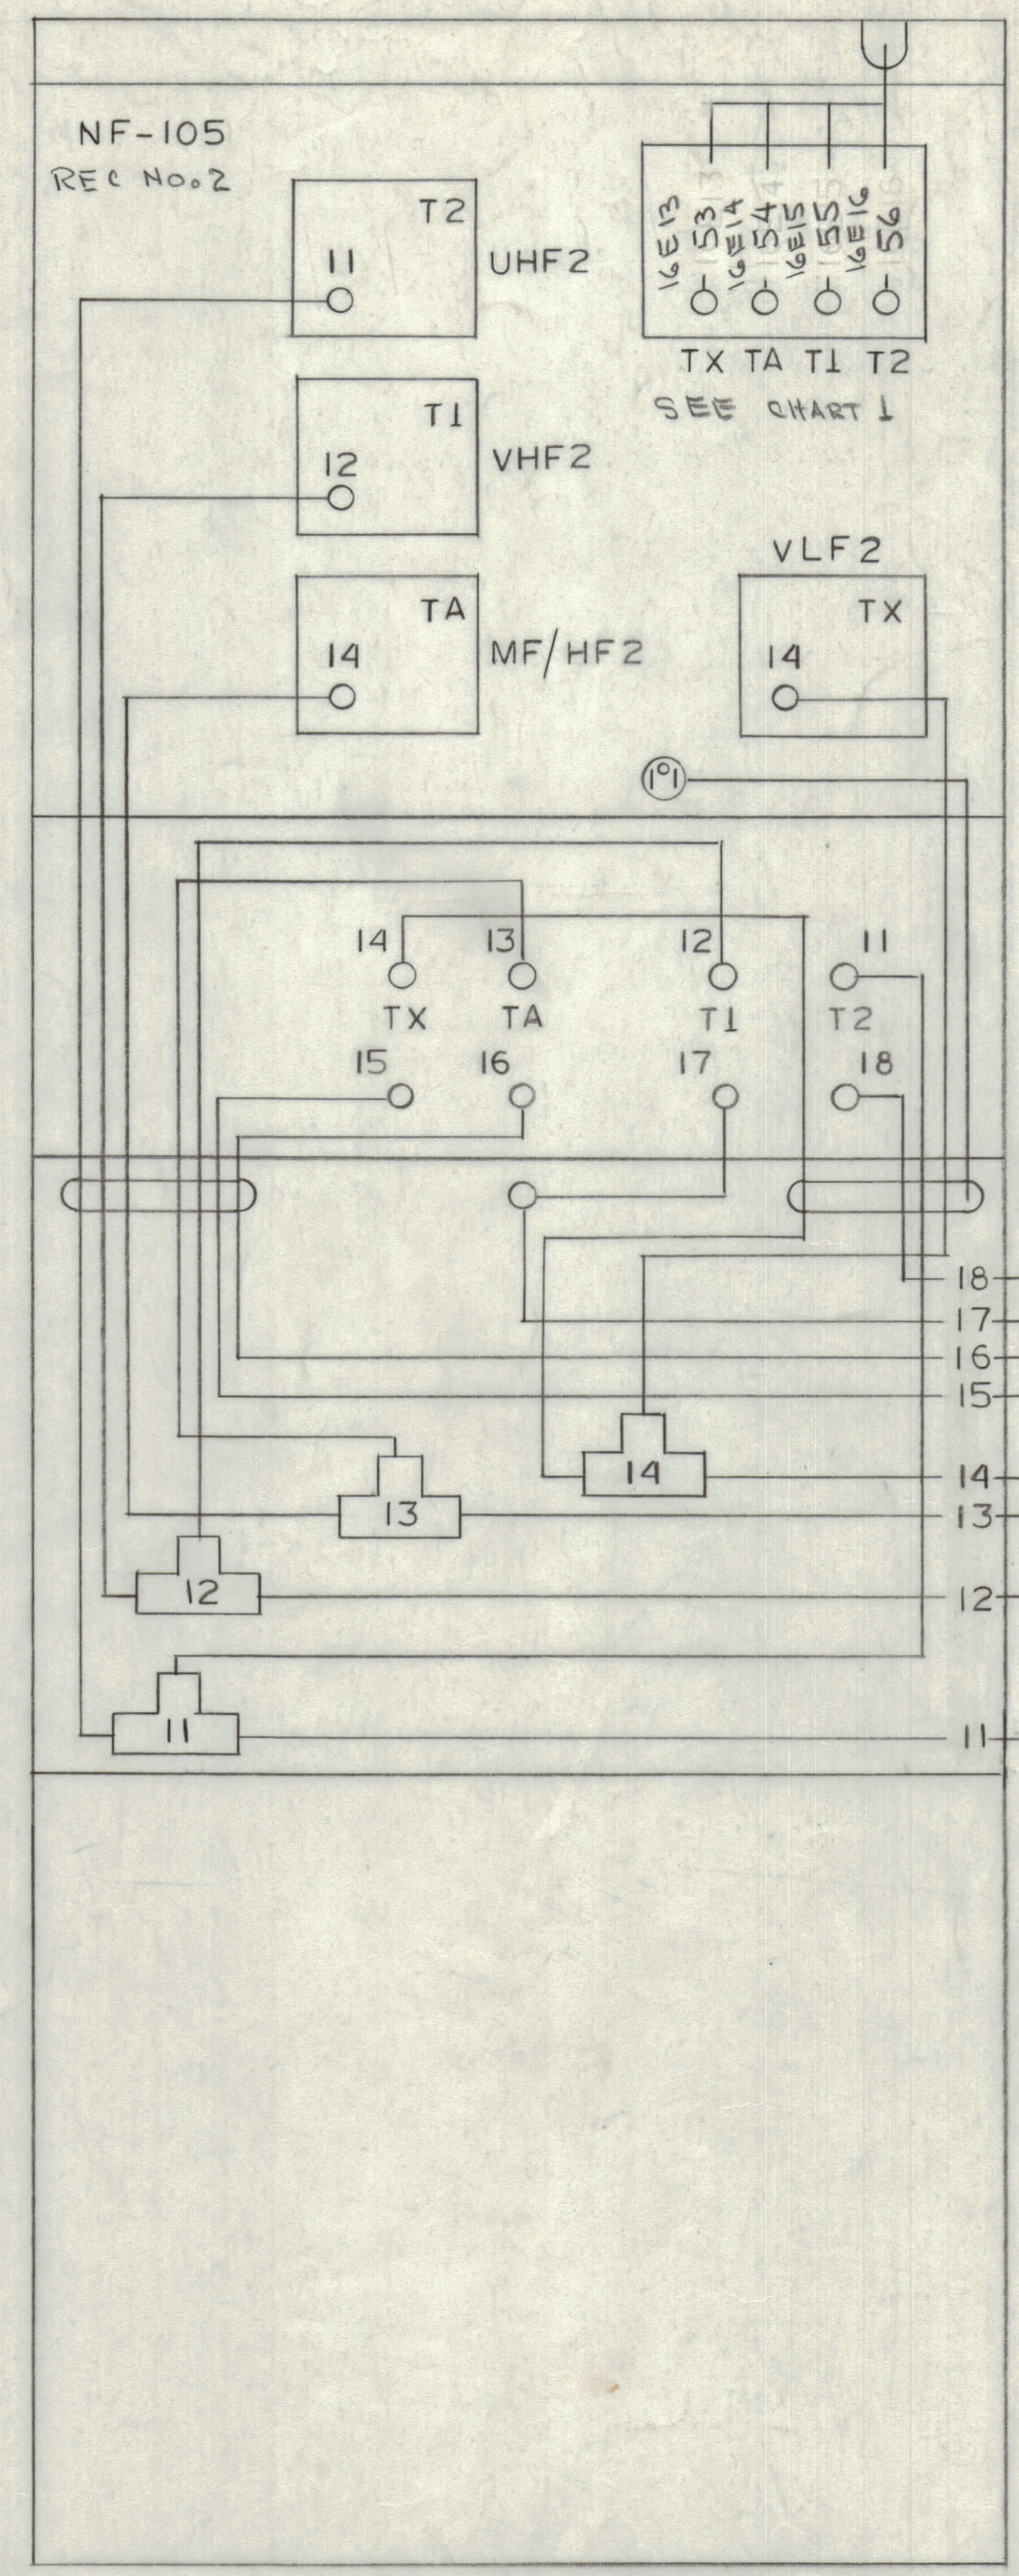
NF-105
REC NO. 2

T2
11
UHF2

16E13 53 3
16E14 54 4
16E15 55 5
16E16 56 6

TX TA T1 T2
SEE CHART 1

T1
12
VHF2

VLF2
TX
14

TA
14
MF/HF2

101

14 13 12 11
TX TA T1 T2
15 16 17 18

18
17
16
15
14
14
13
13
12
12
11
11